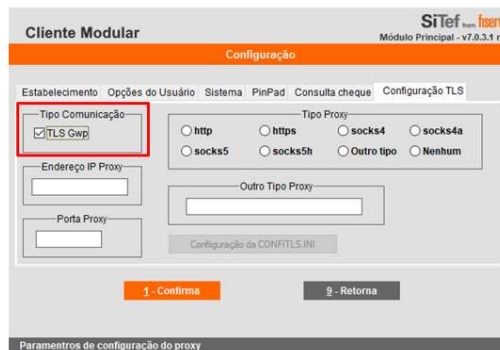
Cliente Modular

SiTef from fiserv
Módulo Principal - v7.0.3.1 r

Configuração

Estabelecimento | Opções do Usuário | Sistema | PinPad | Consulta cheque | Configuração TLS

Tipo Comunicação
TLS Gwp

Tipo Proxy
http
https
socks4
socks4a
socks5
socks5h
Outro tipo
Nenhum

Endereço IP Proxy

Outro Tipo Proxy

Porta Proxy

Configuração da CONFITLS.INI

1 - Confirma

9 - Retorna

Paramentros de configuração do proxy